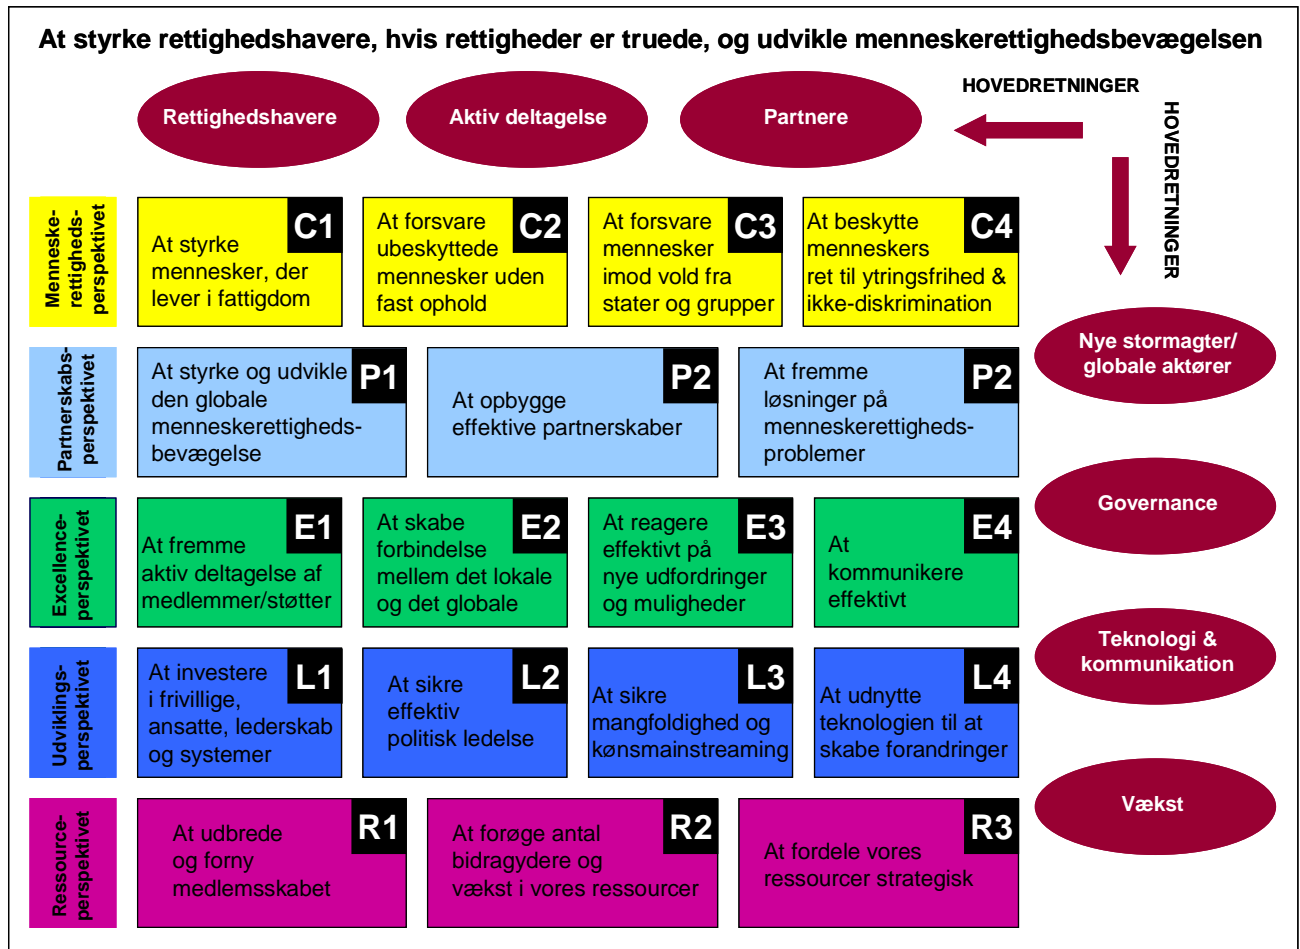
At styrke rettighedshavere, hvis rettigheder er truede, og udvikle menneskerettighedsbevægelsen

Rettighedshavere

Aktiv deltagelse

Partnere

HOVEDRETNINGER

HOVEDRETNINGER

Menneske-rettigheds-perspektivet

C1
At styrke mennesker, der lever i fattigdom

C2
At forsvare ubeskyttede mennesker uden fast ophold

C3
At forsvare mennesker imod vold fra stater og grupper

C4
At beskytte menneskers ret til ytringsfrihed & ikke-diskrimination

Nye stormagter/ globale aktører

Partnerskabs-perspektivet

P1
At styrke og udvikle den globale menneskerettigheds-bevægelse

P2
At opbygge effektive partnerskaber

P2
At fremme løsninger på menneskerettigheds-problemer

Governance

Excellence-perspektivet

E1
At fremme aktiv deltagelse af medlemmer/støtter

E2
At skabe forbindelse mellem det lokale og det globale

E3
At reagere effektivt på nye udfordringer og muligheder

E4
At kommunikere effektivt

Teknologi & kommunikation

Udviklings-perspektivet

L1
At investere i frivillige, ansatte, lederskab og systemer

L2
At sikre effektiv politisk ledelse

L3
At sikre mangfoldighed og kønsmainstreaming

L4
At udnytte teknologien til at skabe forandringer

Vækst

Ressource-perspektivet

R1
At udbrede og forny medlemsskabet

R2
At forøge antal bidragydere og vækst i vores ressourcer

R3
At fordele vores ressourcer strategisk